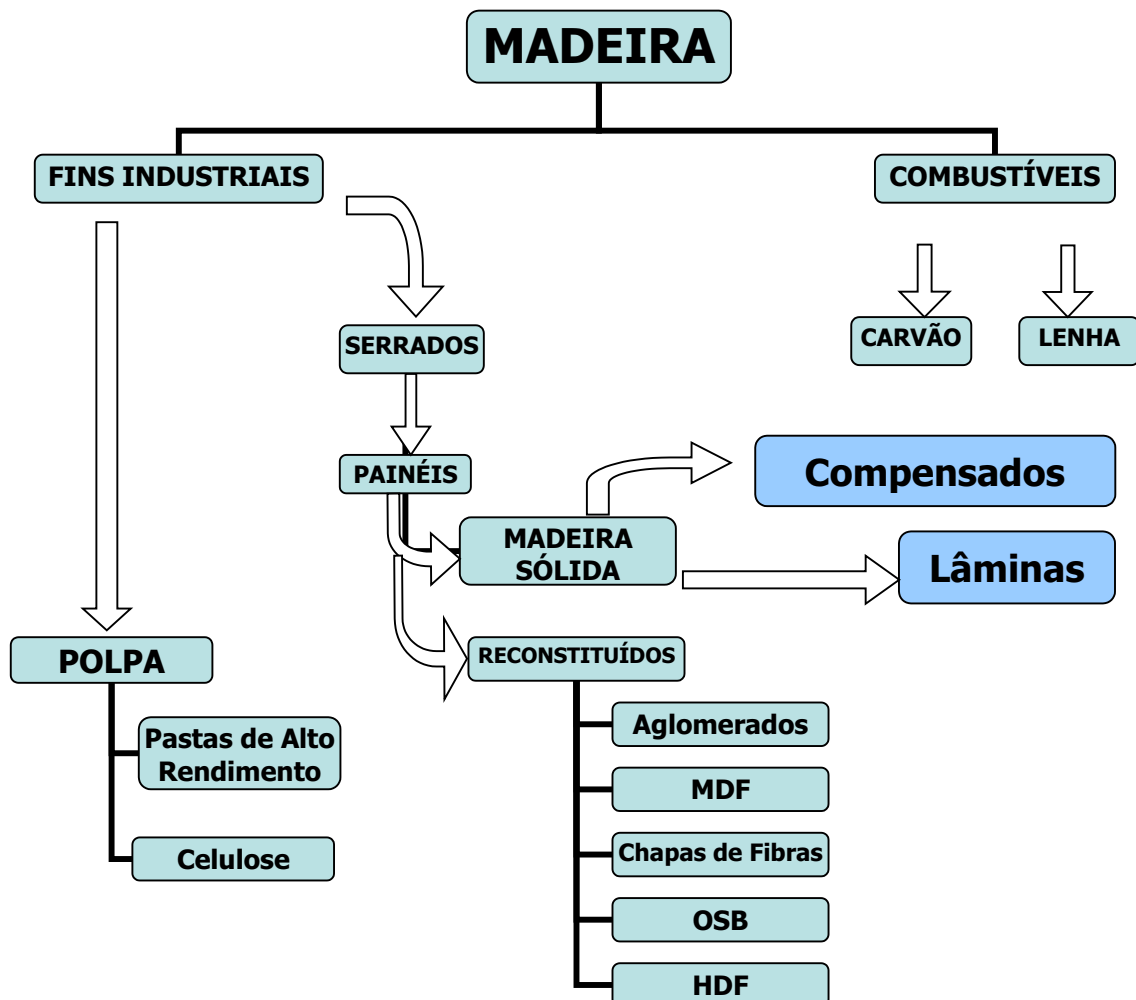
MADEIRA

FINS INDUSTRIAIS

COMBUSTÍVEIS

CARVÃO

LENHA

SERRADOS

PAINÉIS

Compensados

MADEIRA SÓLIDA

Lâminas

POLPA

RECONSTITUÍDOS

Pastas de Alto Rendimento

Celulose

Aglomerados

MDF

Chapas de Fibras

OSB

HDF